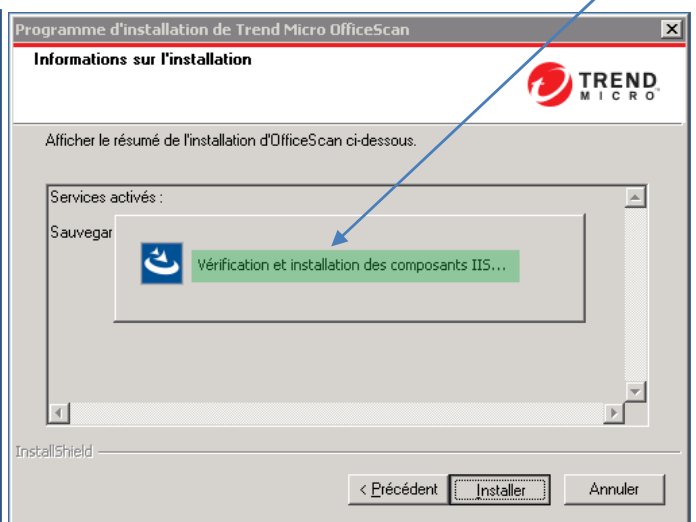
Programme d'installation de Trend Micro OfficeScan

Informations sur l'installation

TREND MICRO

Afficher le résumé de l'installation d'OfficeScan ci-dessous.

Services activés :

Sauvegar

Vérification et installation des composants IIS...

InstallShield

< Précédent | Installer | Annuler